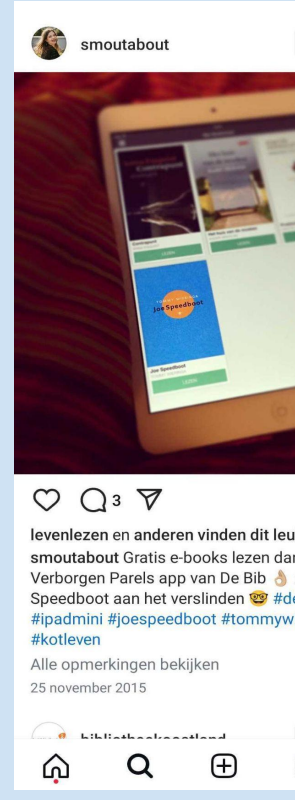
smoutabout

Joe Speedboot

Joe Speedboot

3

levenlezen en anderen vinden dit leu

smoutabout Gratis e-books lezen dar Verborgen Parels app van De Bib 👌 Speedboot aan het verslinden 🤓 #de #ipadmini #joespeedboot #tommyw #kotleven

Alle opmerkingen bekijken

25 november 2015

bibliotheekoostland